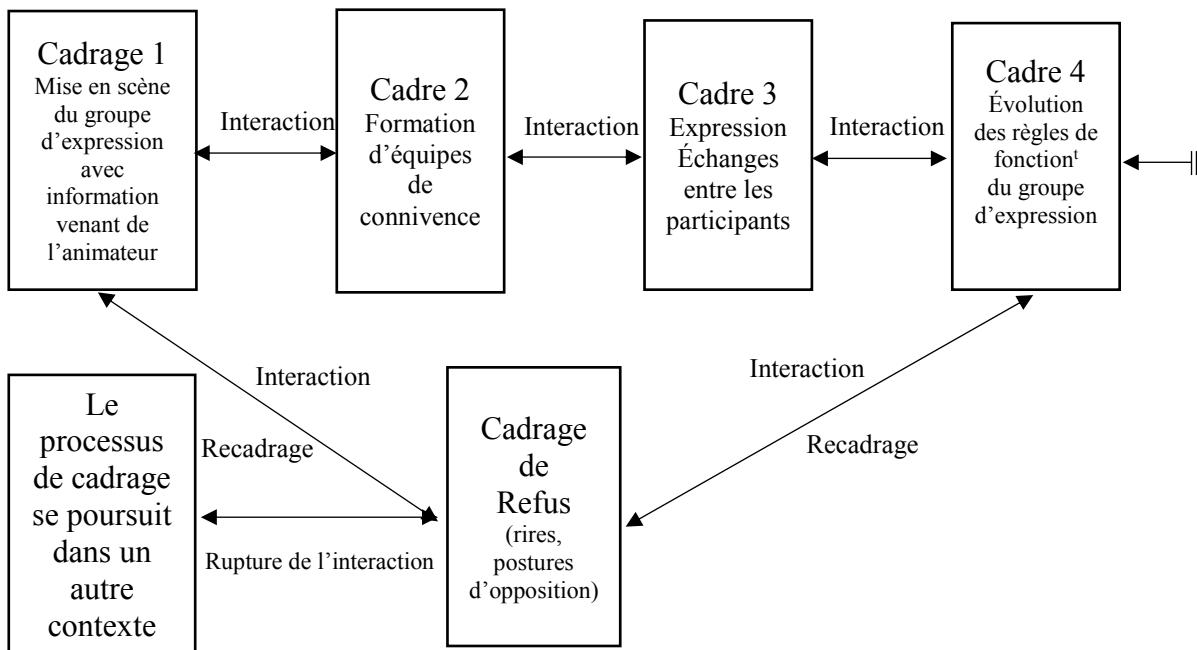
Cadrage 1
Mise en scène du groupe d'expression avec information venant de l'animateur

Interaction

Cadre 2
Formation d'équipes de connivence

Interaction

Cadre 3
Expression Échanges entre les participants

Interaction

Cadre 4
Évolution des règles de fonction$^{t}$ du groupe d'expression

Interaction

Recadrage

Le processus de cadrage se poursuit dans un autre contexte

Rupture de l'interaction

Cadrage de Refus
(rires, postures d'opposition)

Interaction

Recadrage